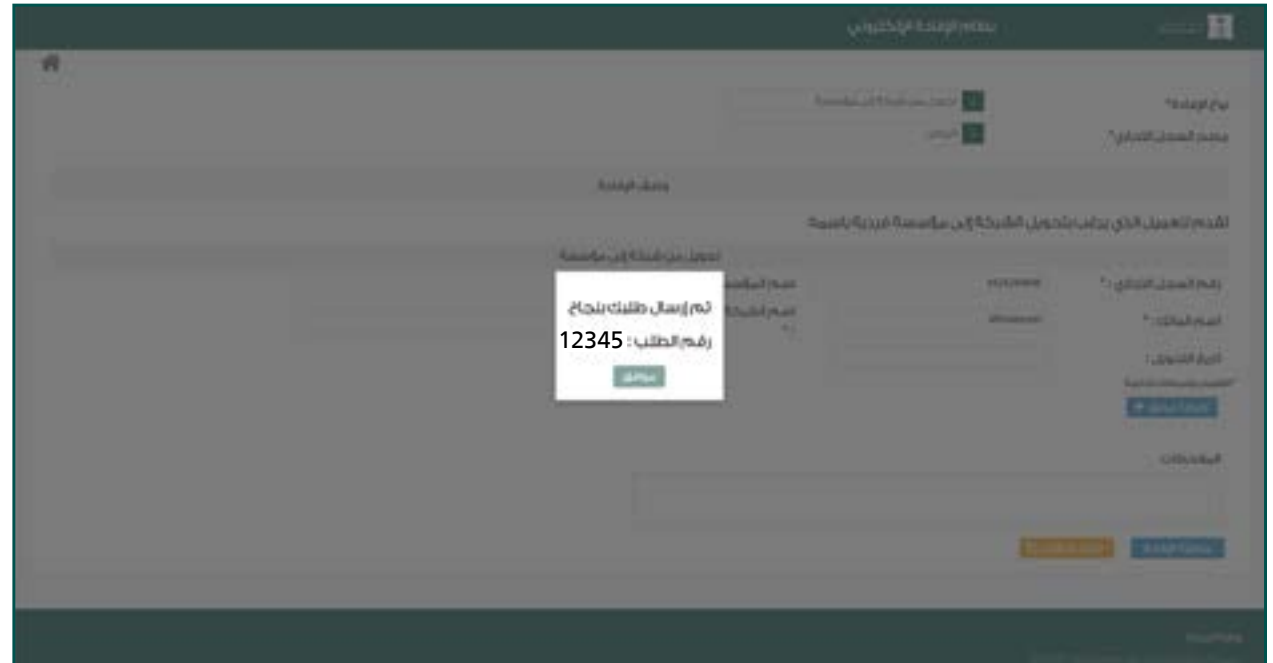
نظام الإفادة الإلكتروني

نوع الإفادة*
مصدر السجل التجاري*

وصف الإفادة

أتقدم لتعميدكم الذي يرغب بتحويل الشركة إلى مؤسسة فردية باسمه

تحويل من شركة إلى مؤسسة

رقم السجل التجاري :*
اسم المالك :*
تاريخ التحويل :
اسم المؤسسة
اسم الشركة

تم إرسال طلبك بنجاح
رقم الطلب : 12345
موافق

الملاحظات